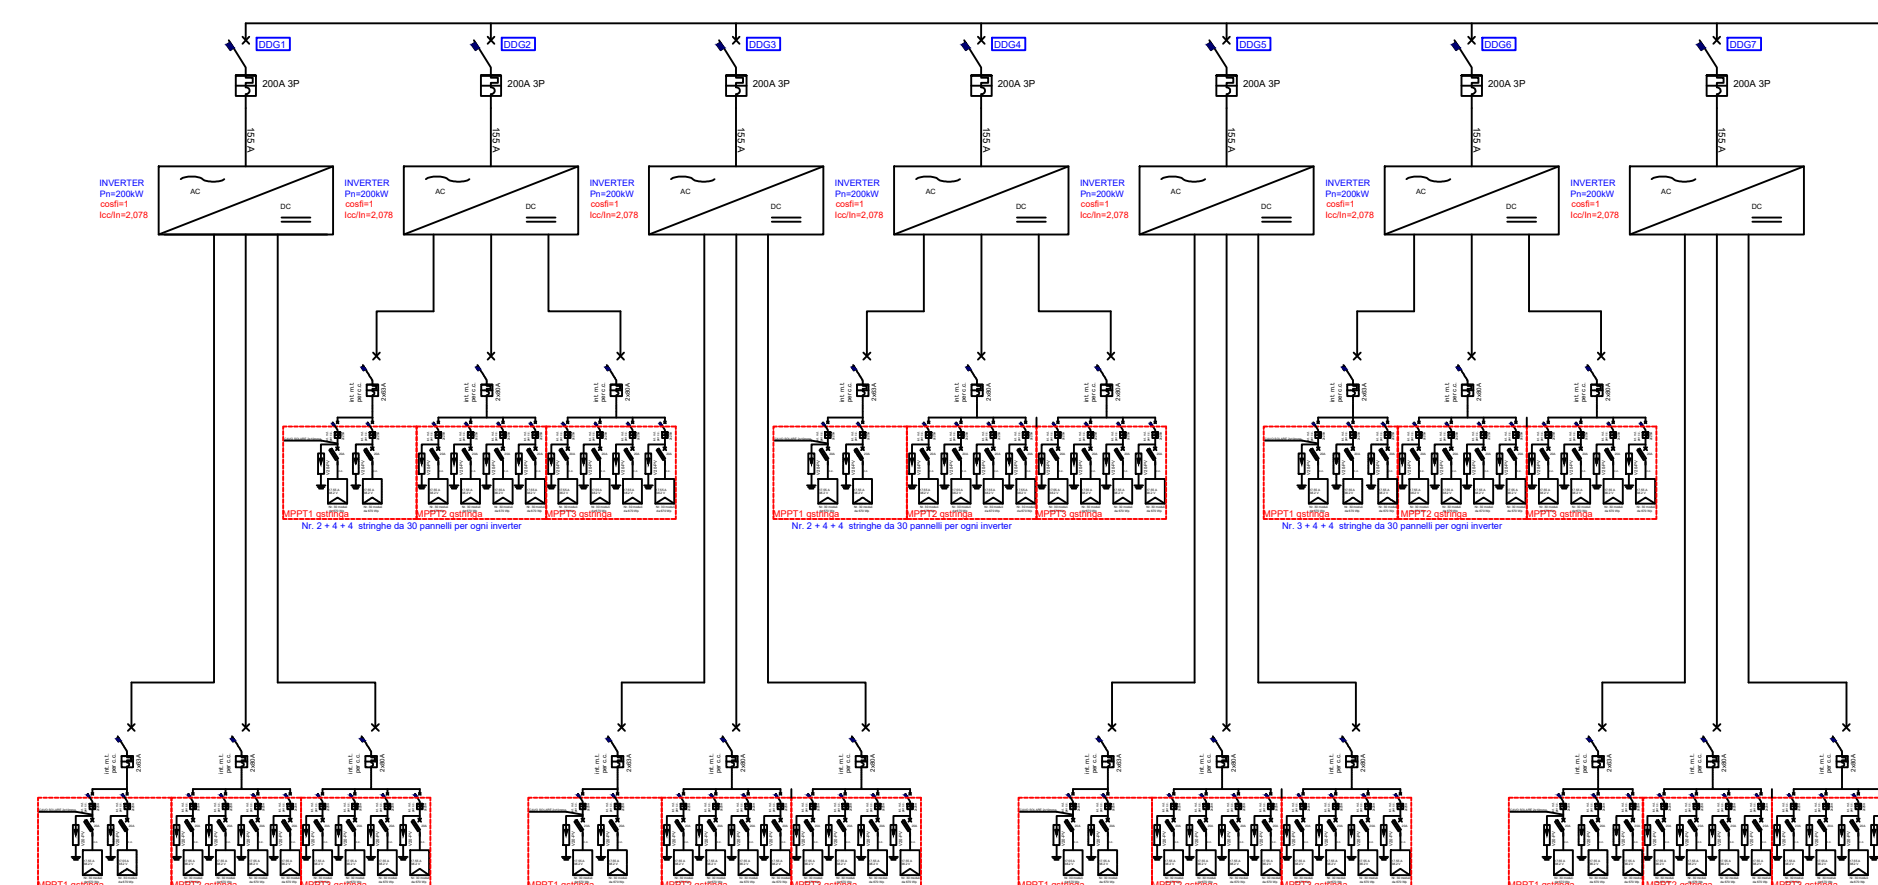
DDG1
200A 3P
155 A
INVERTER
Pn=200kW
cosfi=1
Icc/In=2,078
AC
DC

DDG2
200A 3P
155 A
INVERTER
Pn=200kW
cosfi=1
Icc/In=2,078
AC
DC

DDG3
200A 3P
155 A
INVERTER
Pn=200kW
cosfi=1
Icc/In=2,078
AC
DC

DDG4
200A 3P
155 A
INVERTER
Pn=200kW
cosfi=1
Icc/In=2,078
AC
DC

DDG5
200A 3P
155 A
INVERTER
Pn=200kW
cosfi=1
Icc/In=2,078
AC
DC

DDG6
200A 3P
155 A
INVERTER
Pn=200kW
cosfi=1
Icc/In=2,078
AC
DC

DDG7
200A 3P
155 A
INVERTER
Pn=200kW
cosfi=1
Icc/In=2,078
AC
DC

int. m.t. per c.c. 2x80A
MPPT1 gstringa
MPPT2 gstringa
MPPT3 gstringa
Nr. 2 + 4 + 4 stringhe da 30 pannelli per ogni inverter

MPPT1 gstringa
MPPT2 gstringa
MPPT3 gstringa
Nr. 2 + 4 + 4 stringhe da 30 pannelli per ogni inverter

MPPT1 gstringa
MPPT2 gstringa
MPPT3 gstringa
Nr. 3 + 4 + 4 stringhe da 30 pannelli per ogni inverter

int. m.t. per c.c. 2x80A
MPPT1 gstringa
MPPT2 gstringa
MPPT3 gstringa